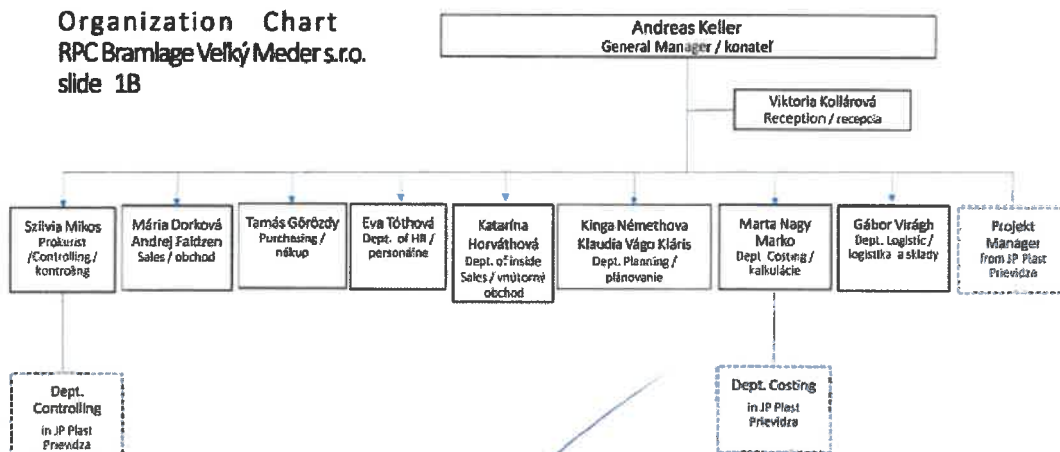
Organization Chart
RPC Bramlage Veľký Meder s.r.o.
slide 1B

Andreas Keller
General Manager / konateľ

Viktoria Kollárová
Reception / recepcia

Szilvia Mikos
Prokurist /Controlling / kontroling

Mária Dorková
Andrej Faldzen
Sales / obchod

Tamás Görözdy
Purchasing / nákup

Eva Tóthová
Dept. of HR / personálne

Katarína Horváthová
Dept. of inside Sales / vnútorný obchod

Kinga Némethova
Klaudia Vágo Kláris
Dept. Planning / plánovanie

Marta Nagy
Marko
Dept. Costing / kalkulácie

Gábor Virágh
Dept. Logistic / logistika a sklady

Projekt Manager
from JP Plast Prievidza

Dept. Controlling
in JP Plast Prievidza

Dept. Costing
in JP Plast Prievidza